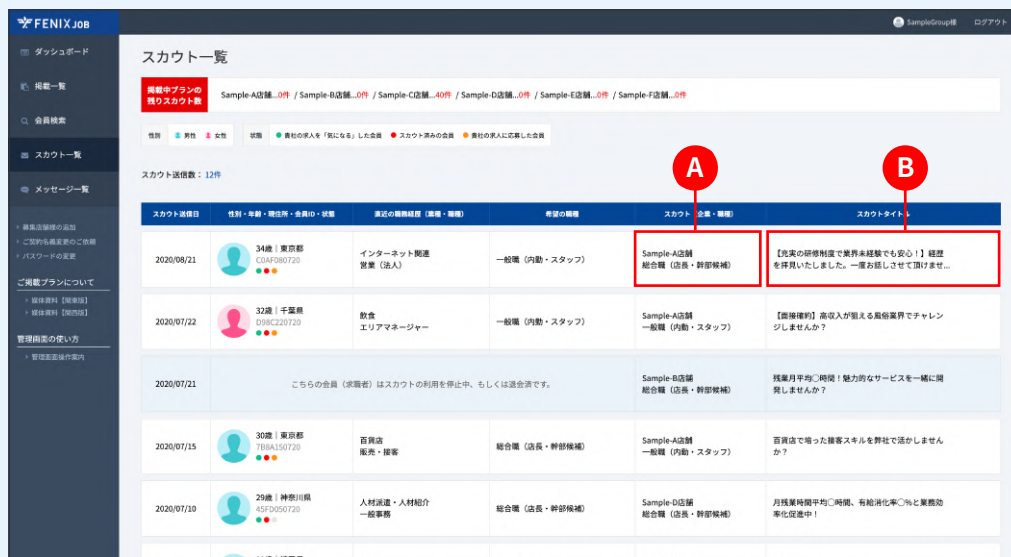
FENIX JOB

SampleGroup様　ログアウト

ダッシュボード
掲載一覧
会員検索
スカウト一覧
メッセージ一覧

募集店舗様の追加
ご契約/掲載更新のご依頼
パスワードの変更

ご掲載プランについて
媒体資料【関東版】
媒体資料【関西版】

管理画面の使い方
管理画面操作案内

スカウト一覧

掲載中プランの残りスカウト数

Sample-A店舗...0件 / Sample-B店舗...0件 / Sample-C店舗...40件 / Sample-D店舗...0件 / Sample-E店舗...0件 / Sample-F店舗...0件

性別　男性　女性　状態　貴社の求人を「気になる」した会員　スカウト済みの会員　貴社の求人に応募した会員

スカウト送信数：12件

A

B

| スカウト送信日 | 性別・年齢・現住所・会員ID・状態 | 直近の職務経歴（業種・職種） | 希望の職種 | スカウト（企業・職種） | スカウトタイトル |
|---|---|---|---|---|---|
| 2020/08/21 | 34歳｜東京都 C0AF080720 | インターネット関連 営業（法人） | 一般職（内勤・スタッフ） | Sample-A店舗 総合職（店長・幹部候補） | 【充実の研修制度で業界未経験でも安心！】経歴を拝見いたしました。一度お話しさせて頂けませ... |
| 2020/07/22 | 32歳｜千葉県 D98C220720 | 飲食 エリアマネージャー | 一般職（内勤・スタッフ） | Sample-A店舗 一般職（内勤・スタッフ） | 【面接確約】高収入が狙える局宿業界でチャレンジしませんか？ |
| 2020/07/21 | こちらの会員（求職者）はスカウトの利用を停止中、もしくは退会済です。 | | | Sample-B店舗 総合職（店長・幹部候補） | 残業月平均○時間！魅力的なサービスを一緒に開発しませんか？ |
| 2020/07/15 | 30歳｜東京都 7B8A150720 | 百貨店 販売・接客 | 総合職（店長・幹部候補） | Sample-A店舗 一般職（内勤・スタッフ） | 百貨店で培った接客スキルを弊社で活かしませんか？ |
| 2020/07/10 | 29歳｜神奈川県 45FD050720 | 人材派遣・人材紹介 一般事務 | 総合職（店長・幹部候補） | Sample-D店舗 総合職（店長・幹部候補） | 月残業時間平均○時間、有給消化率○%と業務効率化促進中！ |